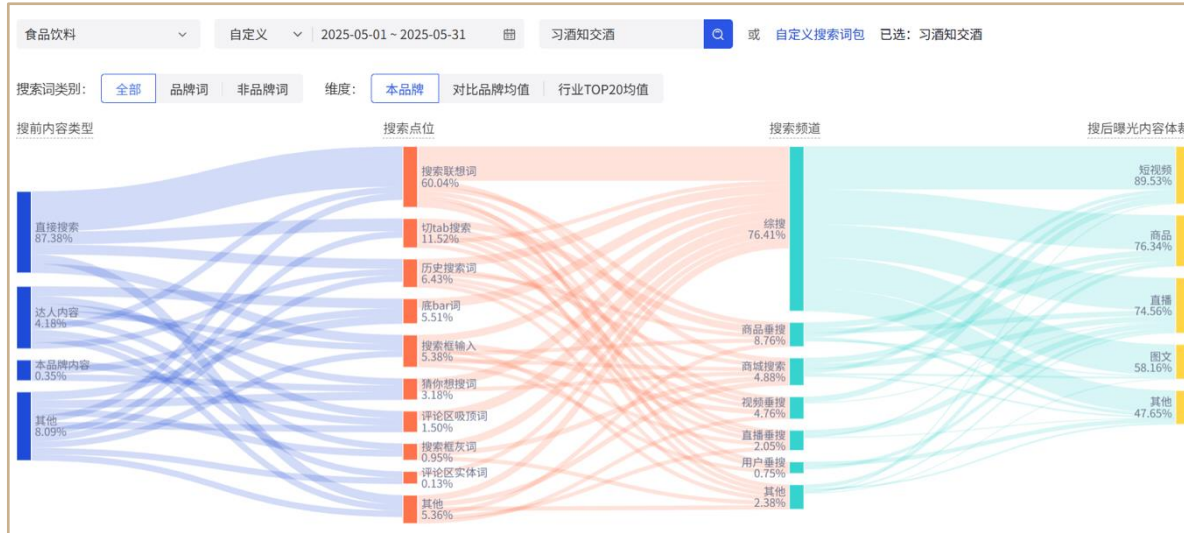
食品饮料

自定义 2025-05-01 ~ 2025-05-31

习酒知交酒

或 自定义搜索词包 已选：习酒知交酒

搜索词类别： 全部 品牌词 非品牌词 维度： 本品牌 对比品牌均值 行业TOP20均值

搜前内容类型

搜索点位

搜索频道

搜后曝光内容体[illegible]

直接搜索
87.38%

达人内容
4.18%

本品牌内容
0.35%

其他
8.09%

搜索联想词
60.04%

切tab搜索
11.52%

历史搜索词
6.43%

底bar词
5.51%

搜索框输入
5.38%

猜你想搜词
3.18%

评论区吸顶词
1.50%

搜索框灰词
0.95%

评论区实体词
0.13%

其他
5.36%

综搜
76.41%

商品垂搜
8.76%

商城搜索
4.88%

视频垂搜
4.76%

直播垂搜
2.05%

用户垂搜
0.75%

其他
2.38%

短视频
89.53%

商品
76.34%

直播
74.56%

图文
58.16%

其他
47.65%